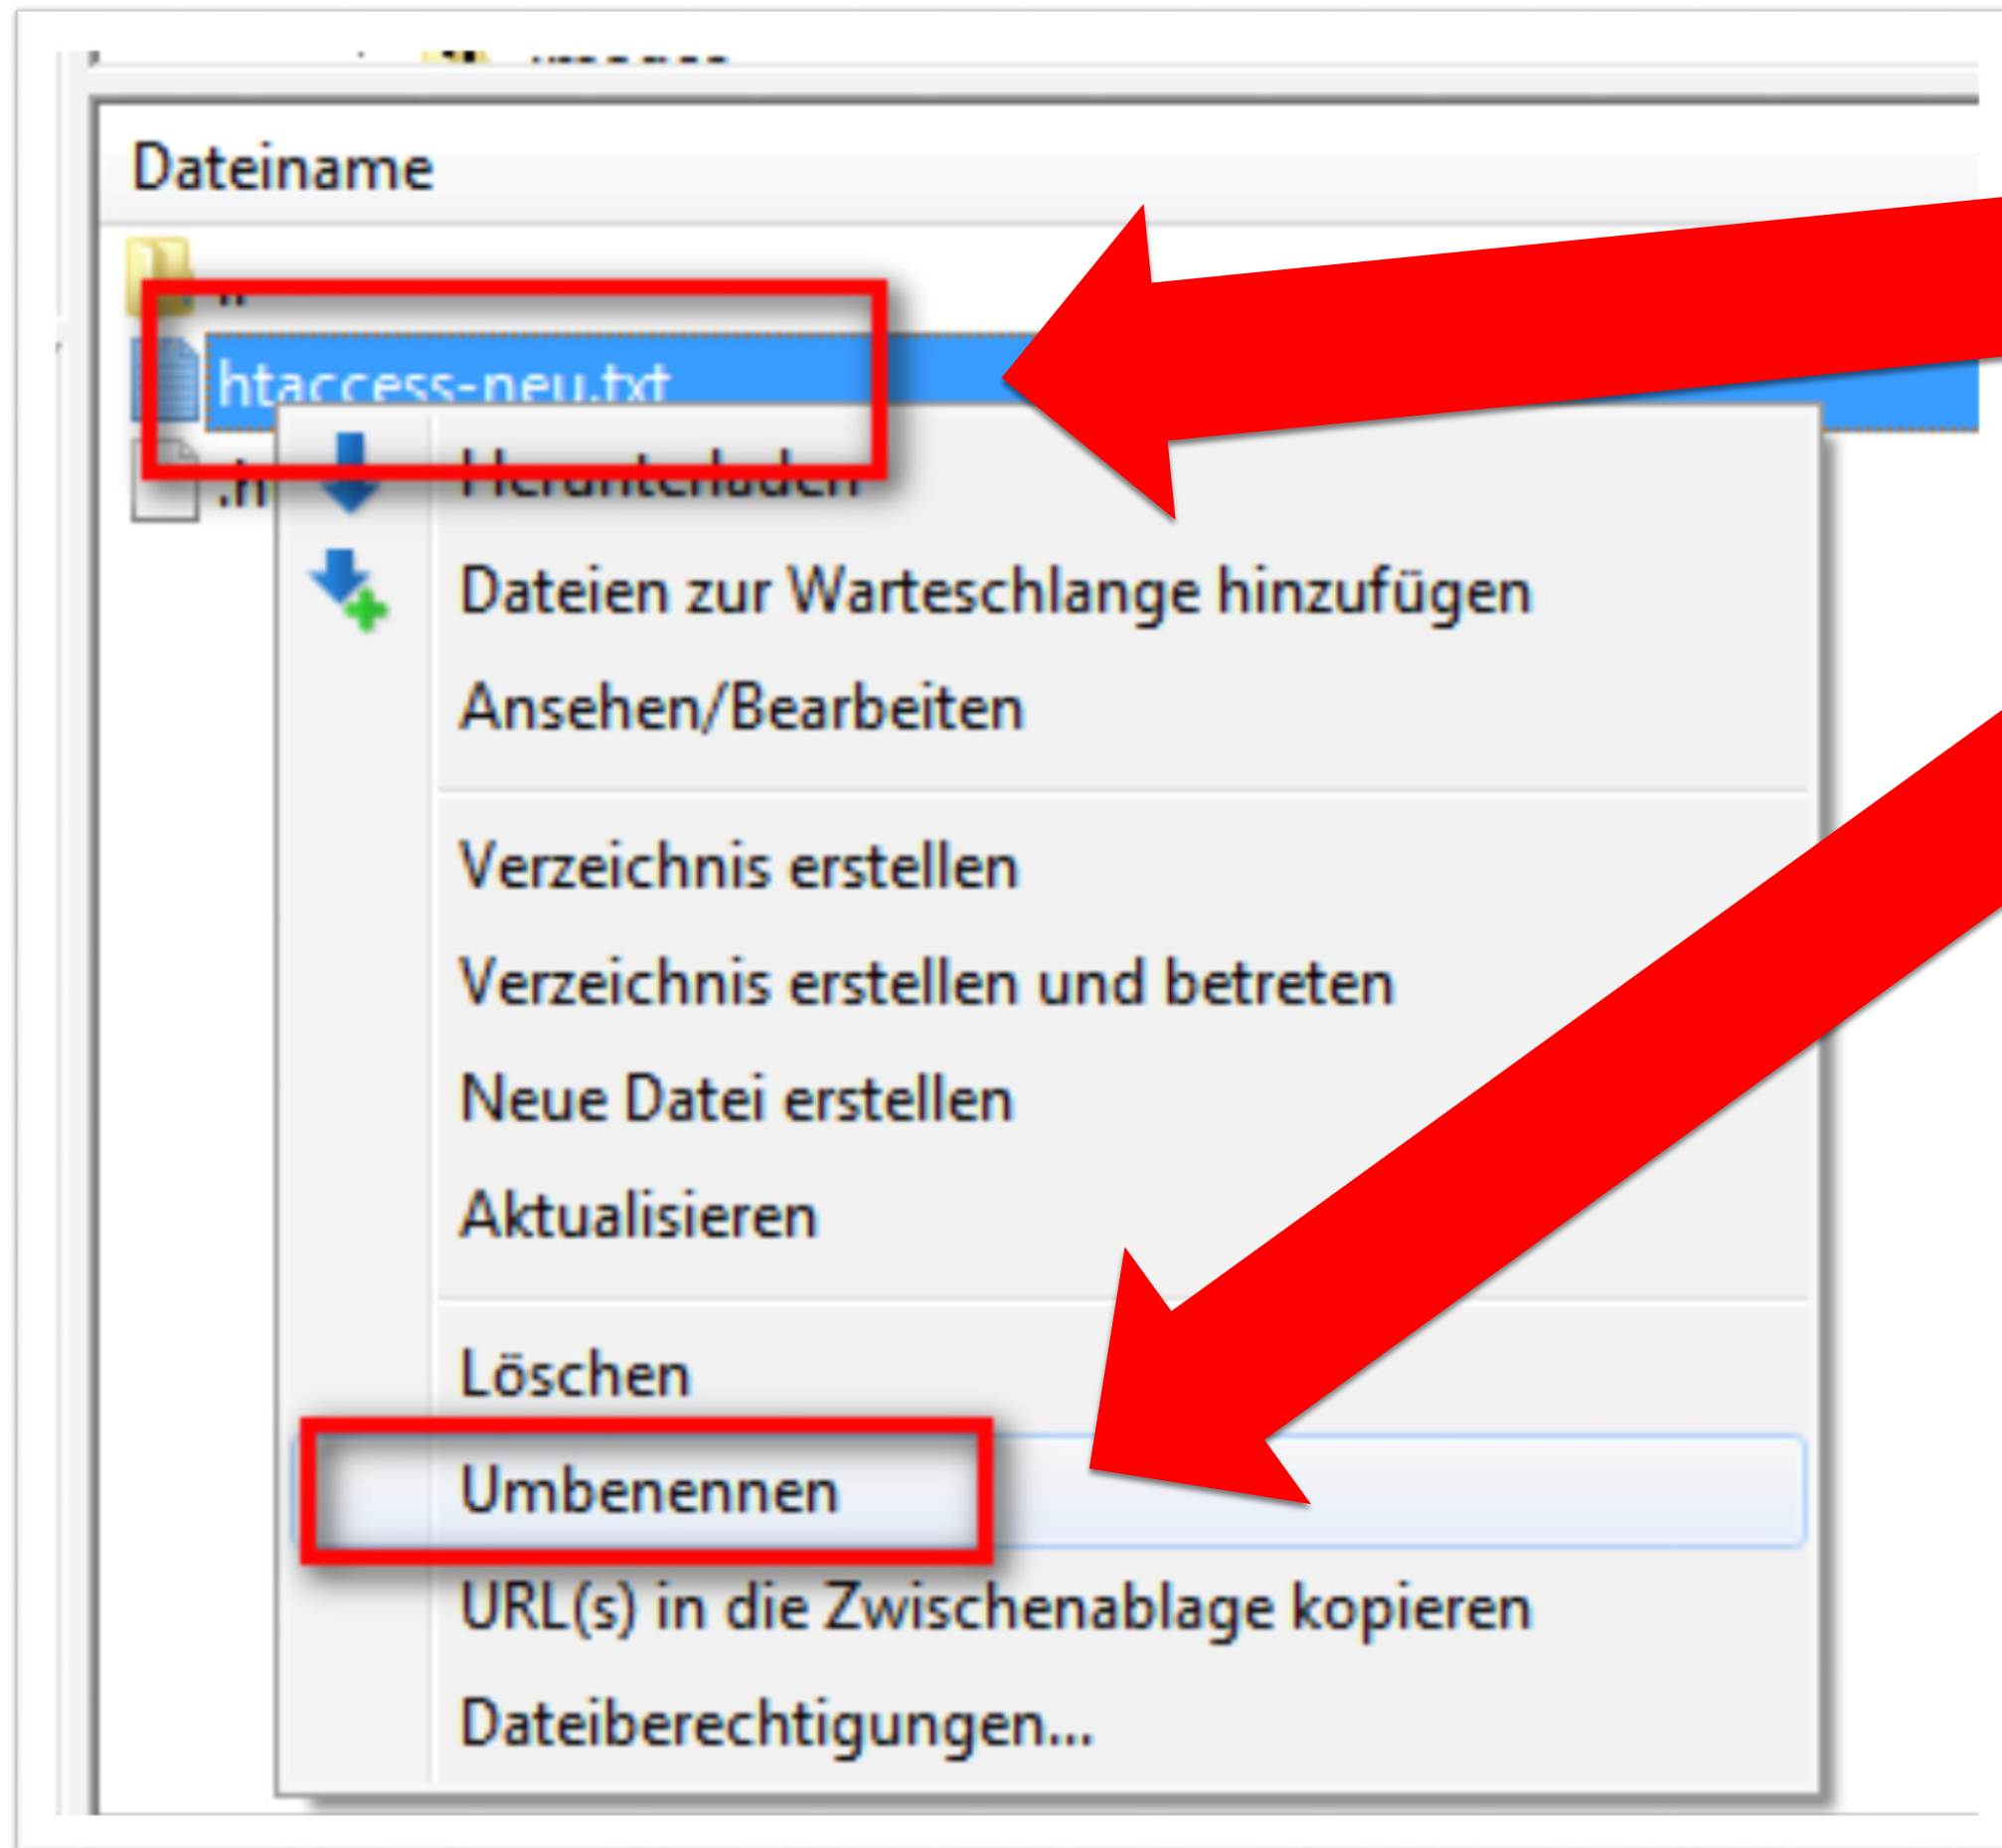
Dateiname

..

htaccess-neu.txt

.h

Herunterladen

Dateien zur Warteschlange hinzufügen

Ansehen/Bearbeiten

Verzeichnis erstellen

Verzeichnis erstellen und betreten

Neue Datei erstellen

Aktualisieren

Löschen

Umbenennen

URL(s) in die Zwischenablage kopieren

Dateiberechtigungen...